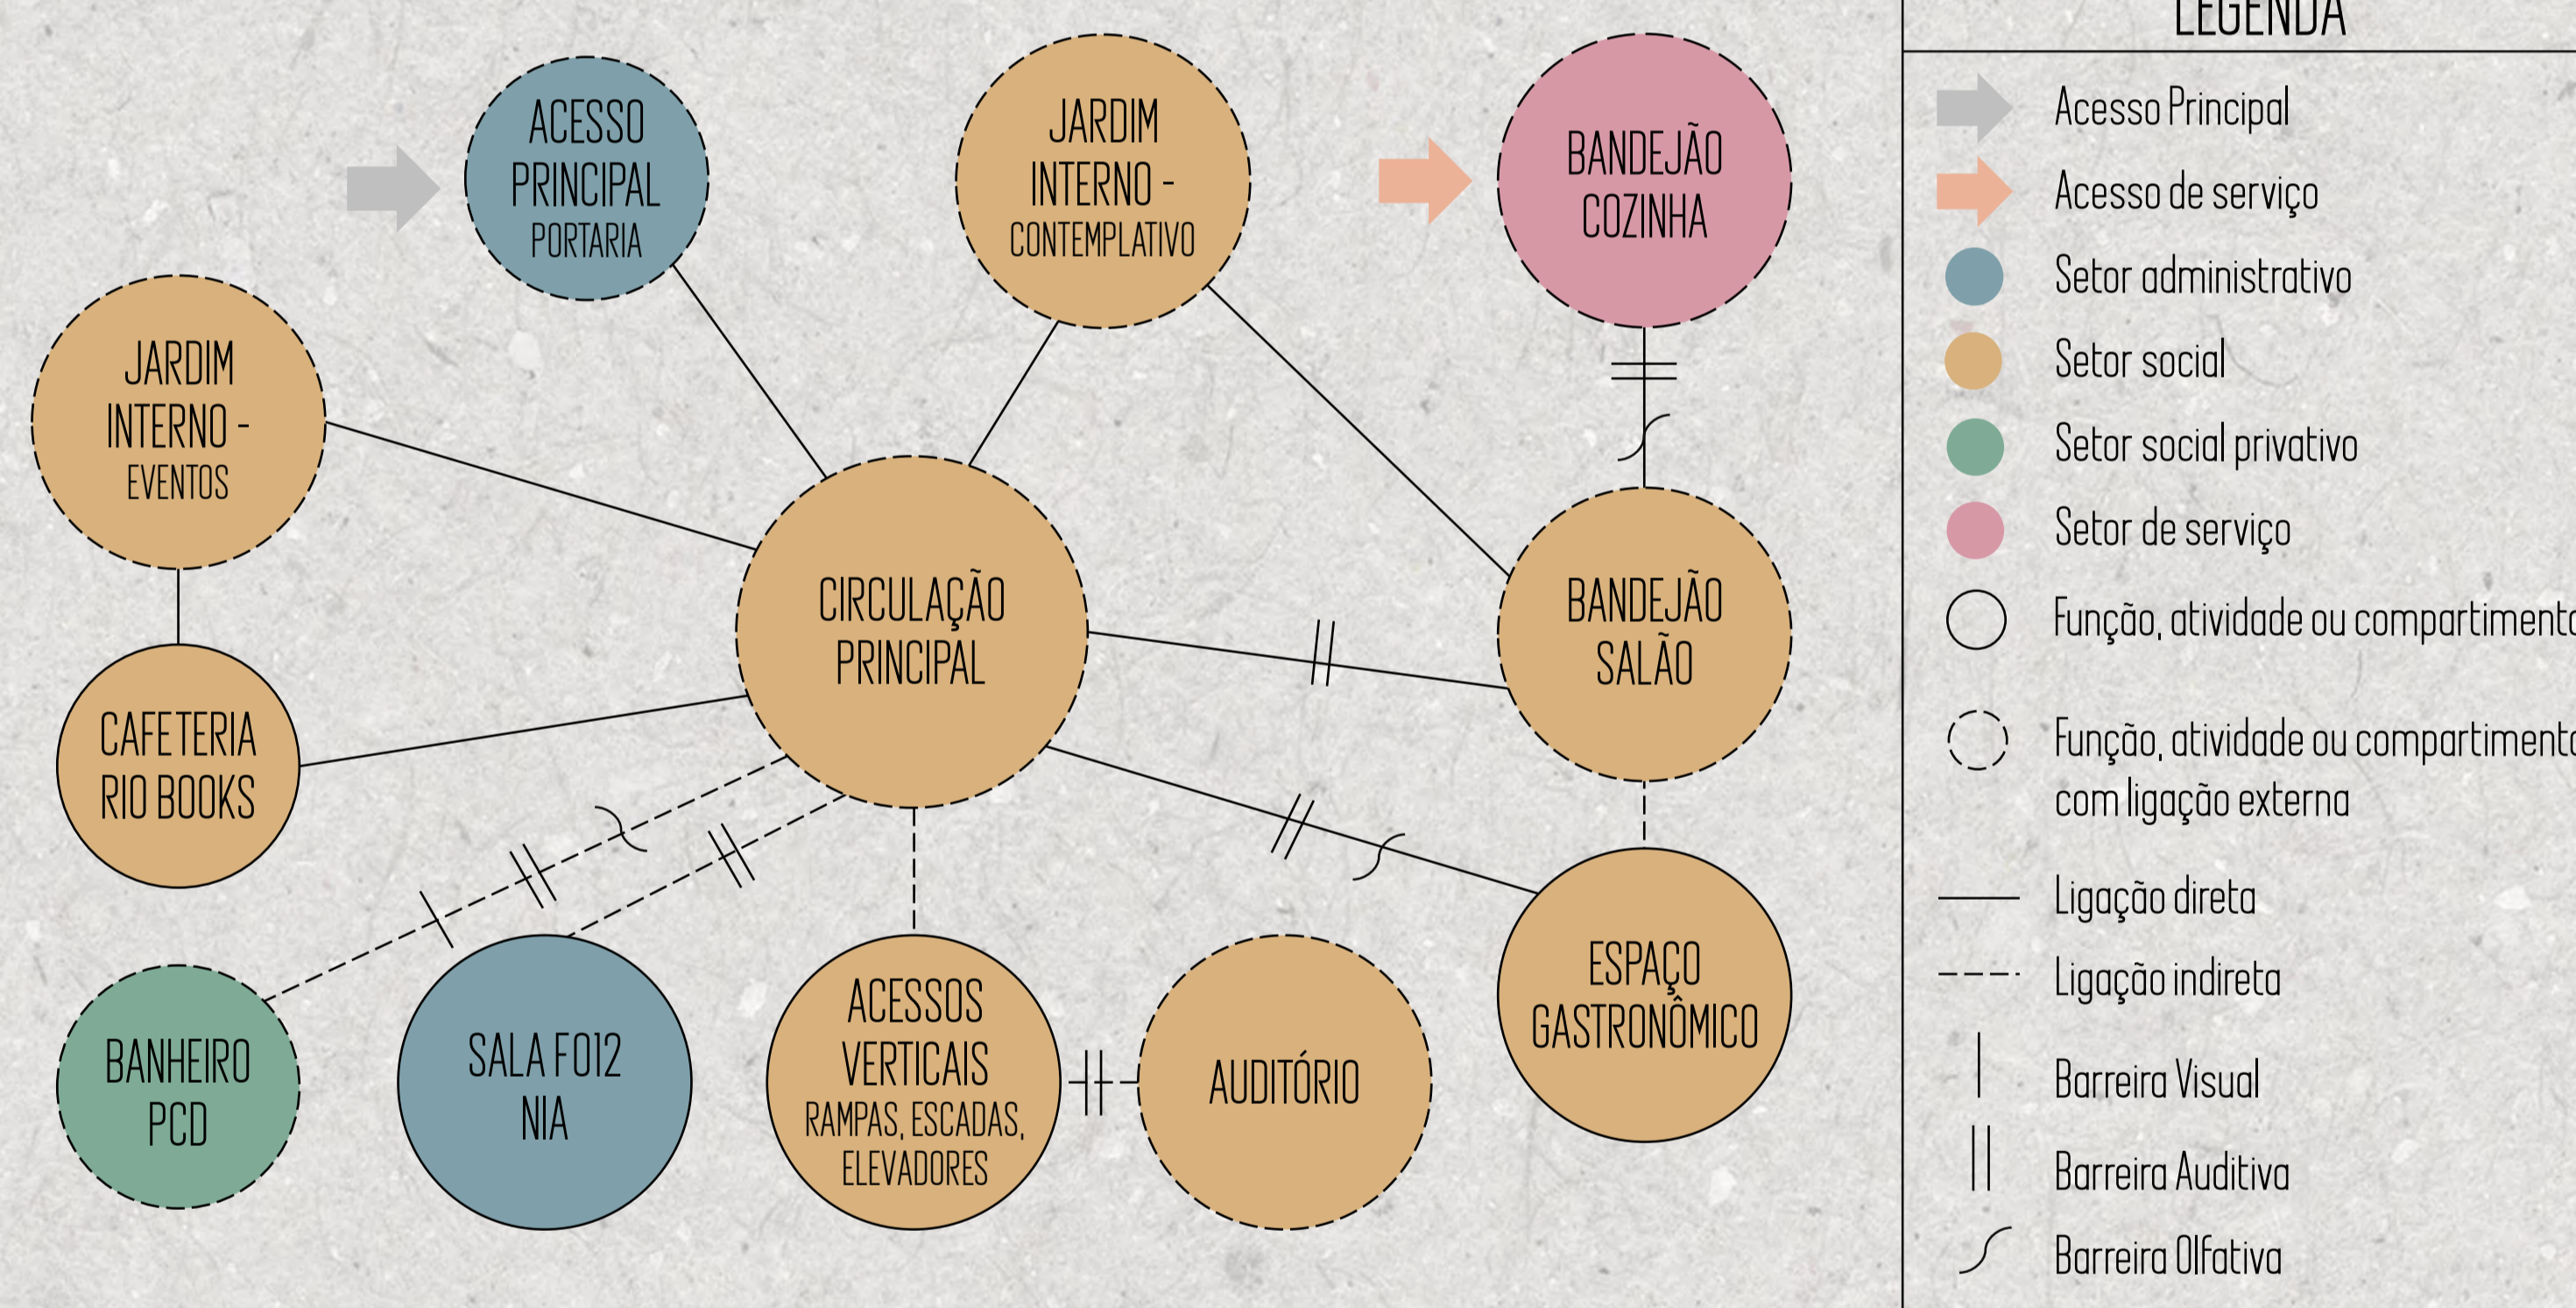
ACESSO PRINCIPAL PORTARIA

JARDIM INTERNO - CONTEMPLATIVO

BANDEJÃO COZINHA

JARDIM INTERNO - EVENTOS

CIRCULAÇÃO PRINCIPAL

BANDEJÃO SALÃO

CAFETERIA RIO BOOKS

ESPAÇO GASTRONÔMICO

BANHEIRO PCD

SALA F012 NIA

ACESSOS VERTICAIS RAMPAS, ESCADAS, ELEVADORES

AUDITÓRIO

LEGENDA

Acesso Principal

Acesso de serviço

Setor administrativo

Setor social

Setor social privativo

Setor de serviço

Função, atividade ou compartimento

Função, atividade ou compartimento com ligação externa

Ligação direta

Ligação indireta

Barreira Visual

Barreira Auditiva

Barreira Olfativa